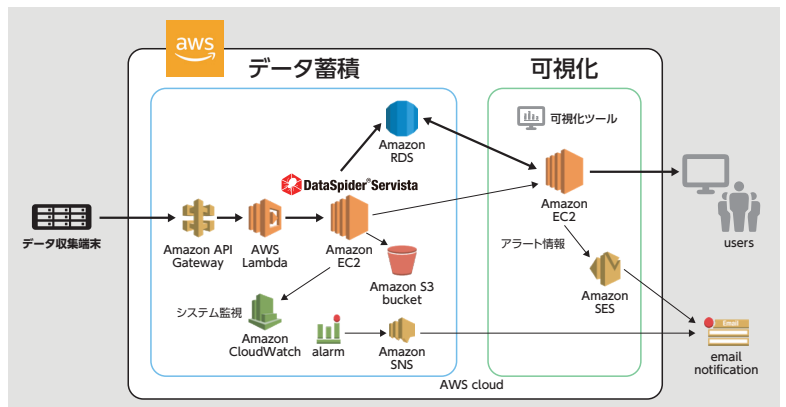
aws

データ蓄積

可視化

可視化ツール

Amazon RDS

DataSpider Servista

データ収集端末

Amazon API Gateway

AWS Lambda

Amazon EC2

Amazon S3 bucket

Amazon EC2

アラート情報

Amazon SES

users

システム監視

Amazon CloudWatch

alarm

Amazon SNS

Email

email notification

AWS cloud